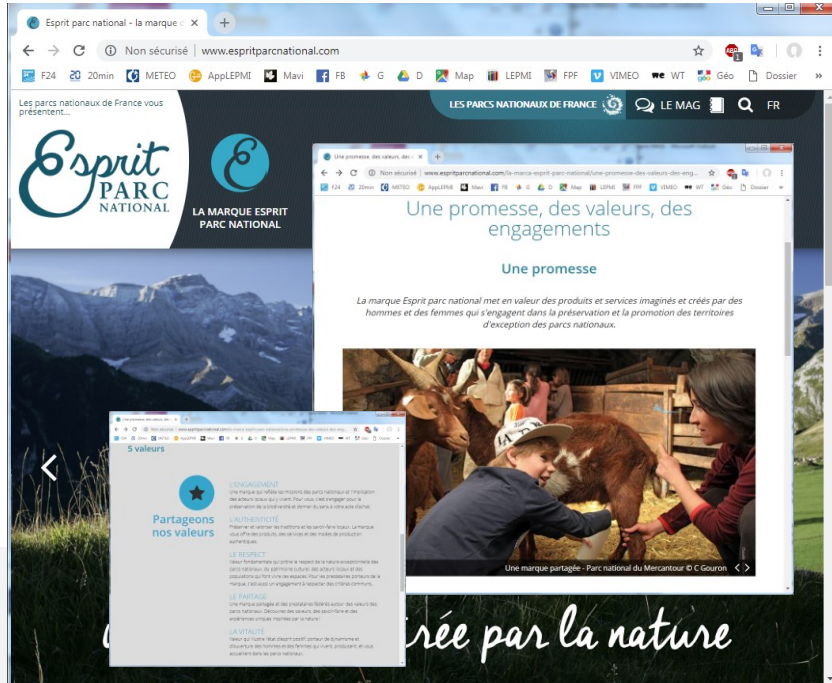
Esprit parc national - la marque

Non sécurisé | www.espritparcnational.com

F24 20min METEO AppLEPMI Mavi FB G D Map LEPMI FPF VIMEO WT Géo Dossier

Les parcs nationaux de France vous présentent...

LES PARCS NATIONAUX DE FRANCE LE MAG FR

Esprit PARC NATIONAL

LA MARQUE ESPRIT PARC NATIONAL

Une promesse, des valeurs, des

Non sécurisé | www.espritparcnational.com/la-marque-esprit-parc-national/une-promesse-des-valeurs-des-eng...

F24 20min METEO AppLEPMI Mavi FB G D Map LEPMI FPF VIMEO WT Géo Dossier

Une promesse, des valeurs, des engagements

Une promesse

La marque Esprit parc national met en valeur des produits et services imaginés et créés par des hommes et des femmes qui s'engagent dans la préservation et la promotion des territoires d'exception des parcs nationaux.

Une marque partagée - Parc national du Mercantour © C Gouron

5 valeurs

Partageons nos valeurs

L'ENGAGEMENT
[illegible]

L'AUTHENTICITÉ
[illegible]

LE RESPECT
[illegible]

LE PARTAGE
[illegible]

LA VITALITÉ
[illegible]

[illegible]réée par la nature